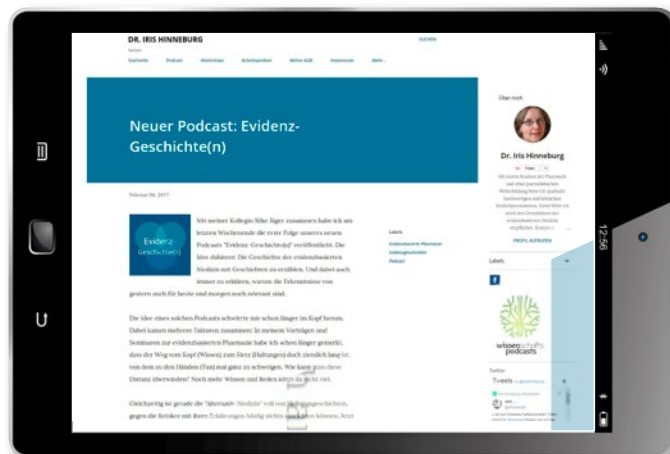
DR. IRIS HINNEBURG

Startseite Podcast Aktivitäten Arbeitsproben Meine AGB Impressum Mehr...

SUCHEN

Neuer Podcast: Evidenz-Geschichte(n)

Februar 06, 2017

Evidenz Geschichte(n)

Mit meiner Kollegin Silke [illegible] zusammen habe ich am letzten Wochenende die erste Folge unseres neuen Podcasts "Evidenz-Geschichte(n)" veröffentlicht. Die Idee dahinter: Die Geschichte der evidenzbasierten Medizin mit Geschichten zu erzählen. Und dabei auch immer zu erklären, warum die Erkenntnisse von gestern auch für heute und morgen noch relevant sind.

Die Idee eines solchen Podcasts schwirrte mir schon länger im Kopf herum. Dabei kamen mehrere Faktoren zusammen: In meinen Vorträgen und Seminaren zur evidenzbasierten Pharmazie habe ich schon länger gemerkt, dass der Weg vom Kopf (Wissen) zum Herz (Haltungen) doch ziemlich lang ist, von dem zu den Händen (Tun) mal ganz zu schweigen. Wie kann man diese Distanz überwinden? Noch mehr Wissen und Reden nützt da nicht viel.

Gleichzeitig ist gerade die "Alternativ-Medizin" voll von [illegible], gegen die Kritiker mit ihren Erklärungen häufig nichts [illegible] können. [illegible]

Labels
Evidenzbasierte Pharmazie
Evidenzgeschichten
Podcast

Über mich

Dr. Iris Hinneburg

PROFIL AUFRUFEN

Labels

wissenschaftspodcasts

Twitter

Tweets

12:56